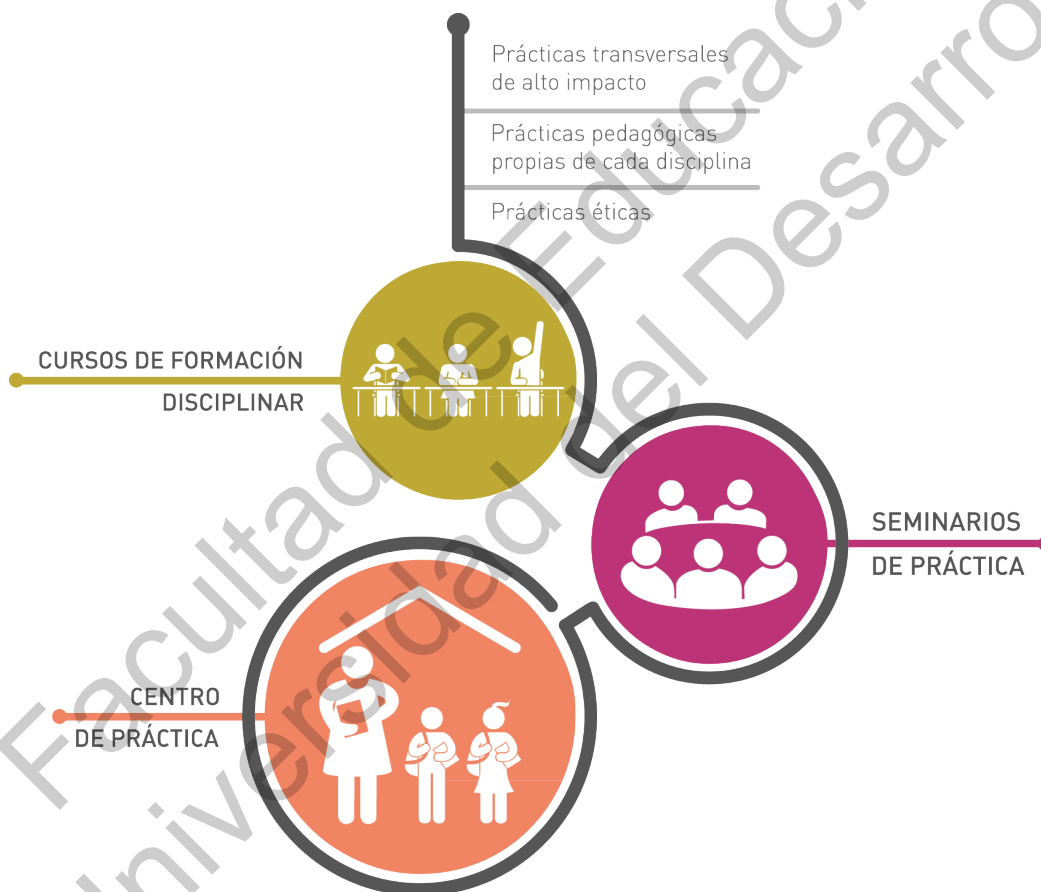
Prácticas transversales de alto impacto

Prácticas pedagógicas propias de cada disciplina

Prácticas éticas

CURSOS DE FORMACIÓN DISCIPLINAR

SEMINARIOS DE PRÁCTICA

CENTRO DE PRÁCTICA

Facultad de Educación
Universidad del Desarrollo